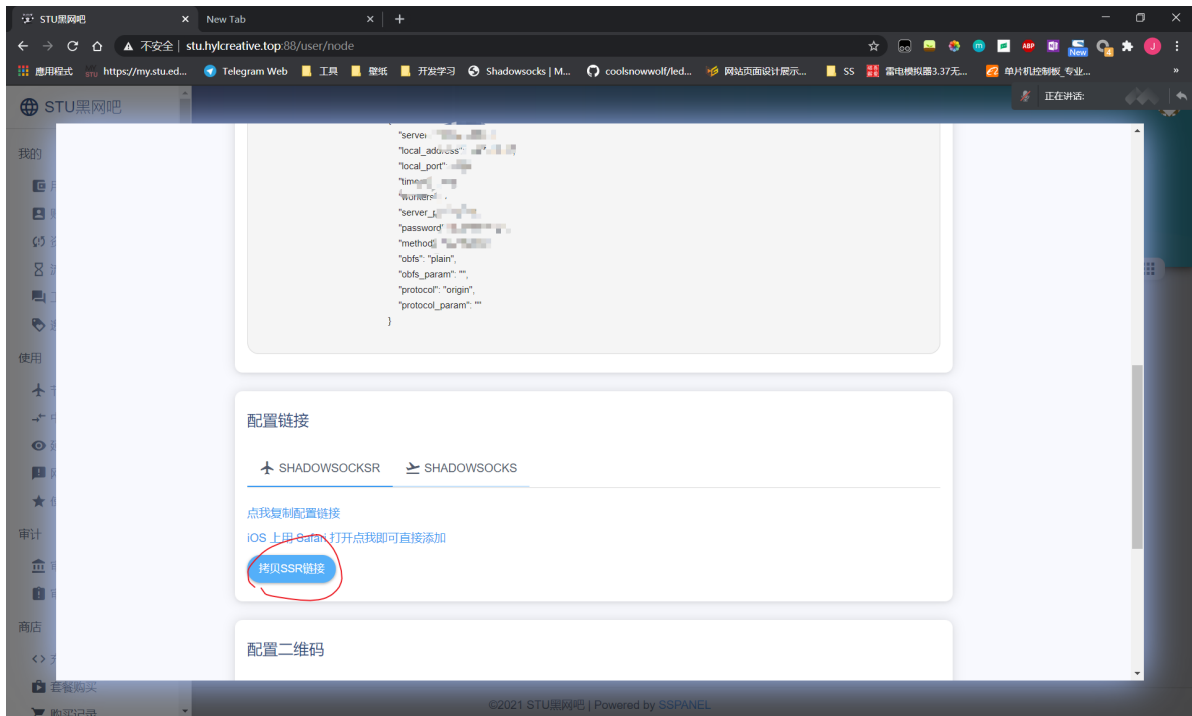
STU黑网吧 ×   New Tab ×   +

不安全 | stu.hylcreative.top:88/user/node

应用程式   https://my.stu.ed...   Telegram Web   工具   壁纸   开发学习   Shadowsocks | M...   coolsnowwolf/led...   网站页面设计展示...   SS   雷电模拟器3.37无...   单片机控制板_专业...

正在讲话:

STU黑网吧

我的

使用

审计

商店

套餐购买

购买记录

"server": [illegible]
"local_address": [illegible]
"local_port": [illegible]
"timeout": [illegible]
"workers": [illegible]
"server_port": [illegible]
"password": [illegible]
"method": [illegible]
"obfs": "plain",
"obfs_param": "",
"protocol": "origin",
"protocol_param": ""
}

配置链接

SHADOWSOCKSR   SHADOWSOCKS

点我复制配置链接

iOS 上用 Safari 打开点我即可直接添加

拷贝SSR链接

配置二维码

©2021 STU黑网吧 | Powered by SSPANEL